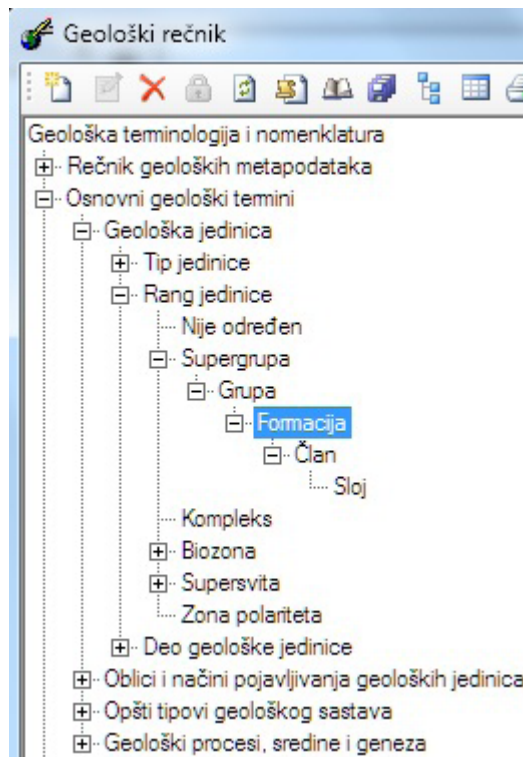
Geološki rečnik

Geološka terminologija i nomenklatura
Rečnik geoloških metapodataka
Osnovni geološki termini
Geološka jedinica
Tip jedinice
Rang jedinice
Nije određen
Supergrupa
Grupa
Formacija
Član
Sloj
Kompleks
Biozona
Supersvita
Zona polariteta
Deo geološke jedinice
Oblici i načini pojavljivanja geoloških jedinica
Opšti tipovi geološkog sastava
Geološki procesi, sredine i geneza